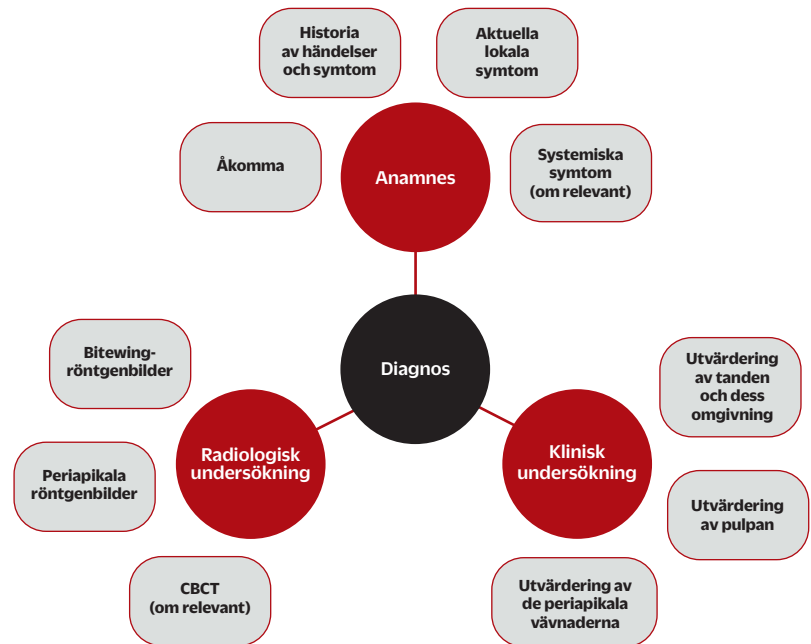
Historia av händelser och symtom

Aktuella lokala symtom

Åkomma

Anamnes

Systemiska symtom (om relevant)

Bitewing-röntgenbilder

Diagnos

Utvärdering av tanden och dess omgivning

Radiologisk undersökning

Klinisk undersökning

Periapikala röntgenbilder

Utvärdering av pulpan

CBCT (om relevant)

Utvärdering av de periapikala vävnaderna